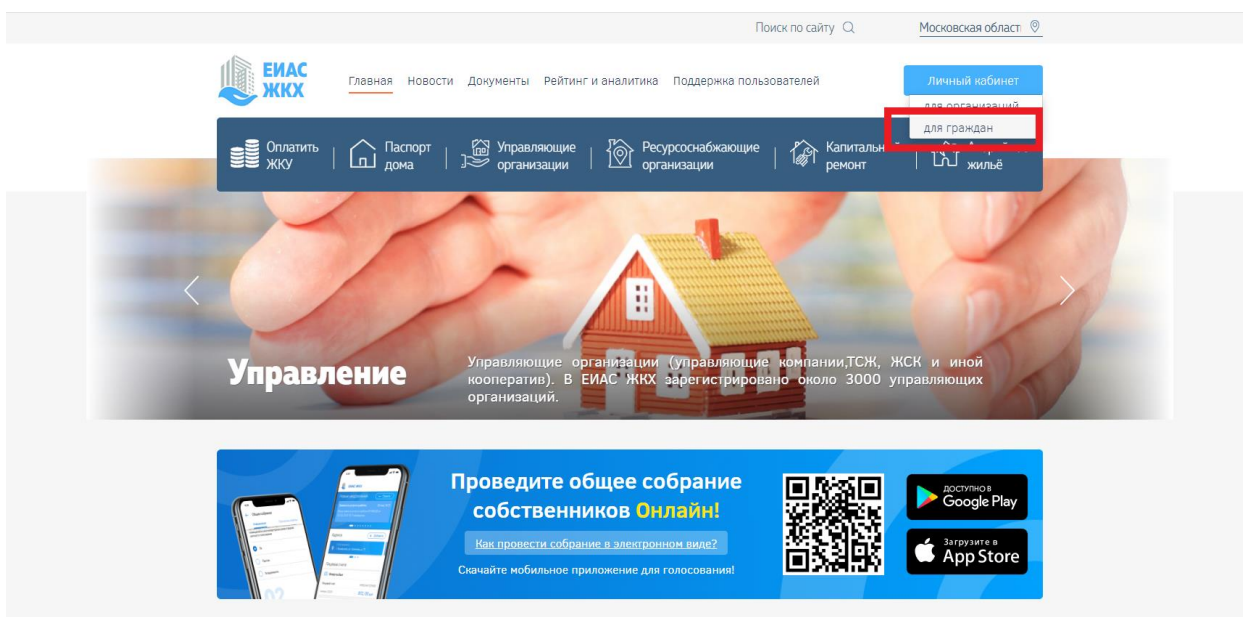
Поиск по сайту

Московская област

ЕИАС ЖКХ

Главная Новости Документы Рейтинг и аналитика Поддержка пользователей

Личный кабинет

для организаций

для граждан

Оплатить ЖКУ

Паспорт дома

Управляющие организации

Ресурсоснабжающие организации

Капитальн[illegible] ремонт

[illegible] жильё

Управление

Управляющие организации (управляющие компании,ТСЖ, ЖСК и иной кооператив). В ЕИАС ЖКХ зарегистрировано около 3000 управляющих организаций.

Проведите общее собрание собственников Онлайн!

Как провести собрание в электронном виде?

Скачайте мобильное приложение для голосования!

ДОСТУПНО В Google Play

Загрузите в App Store